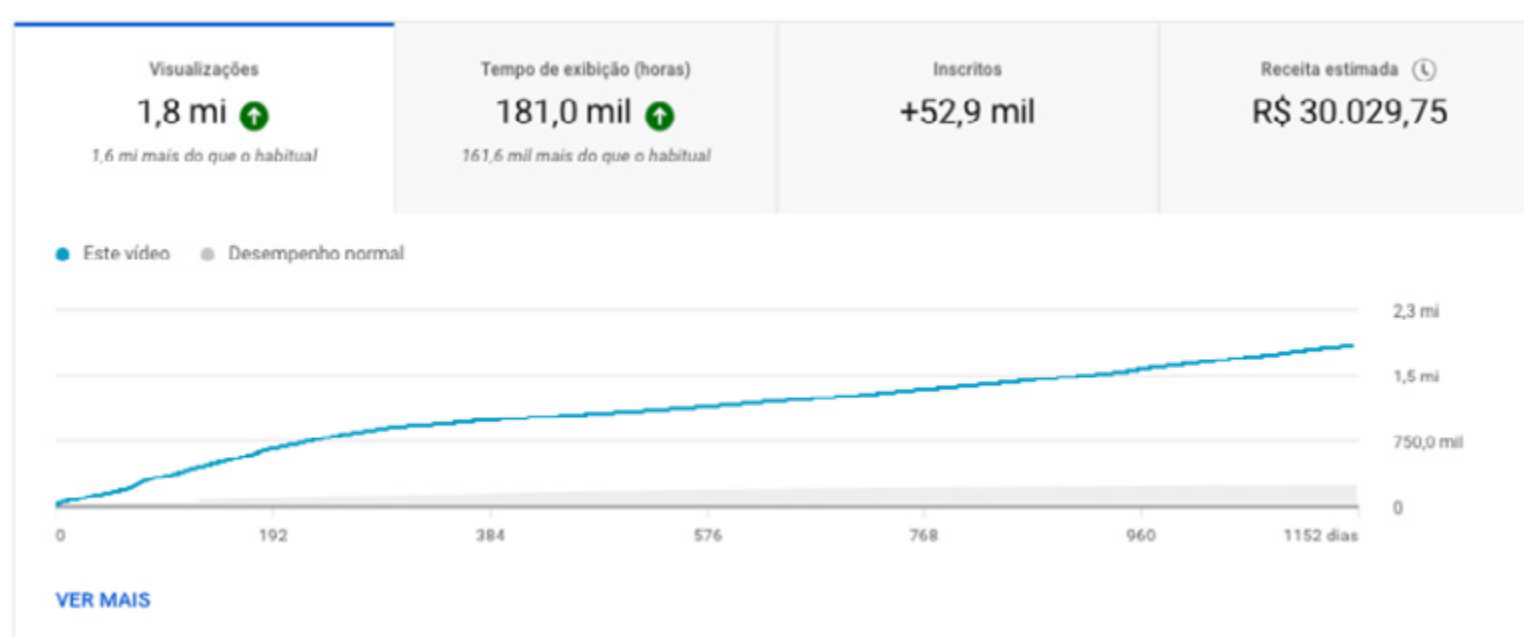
Visualizações
1,8 mi
1,6 mi mais do que o habitual

Tempo de exibição (horas)
181,0 mil
161,6 mil mais do que o habitual

Inscritos
+52,9 mil

Receita estimada
R$ 30.029,75

Este vídeo
Desempenho normal

2,3 mi
1,5 mi
750,0 mil
0

0
192
384
576
768
960
1152 dias

VER MAIS